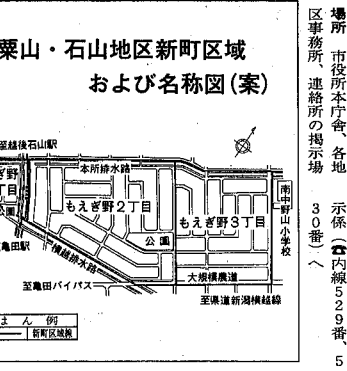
粟山・石山地区新町区域
および名称図(案)

至越後石山駅
本所排水路
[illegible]野
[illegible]丁目
もえぎ野2丁目
もえぎ野3丁目
南中野山小学校
公園
亀田駅
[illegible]横越排水路
至亀田バイパス
大規模農道
至県道新潟横越線
はんれい
新町区域界

場所　市役所本庁舎、各地区事務所、連絡所の掲示場
示係(☎内線529番、530番)へ
5